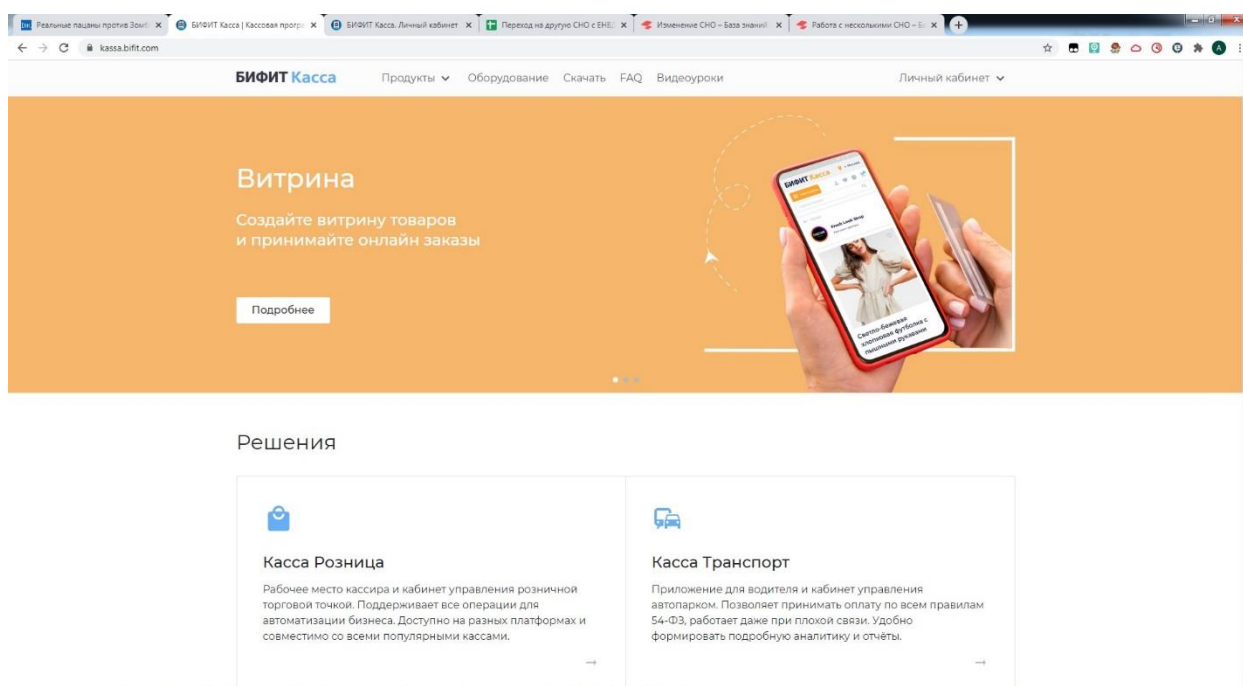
Реальные пацаны против Зомб ×
БИФИТ Касса | Кассовая програ ×
БИФИТ Касса. Личный кабинет ×
Переход на другую СНО с ЕНВ ×
Изменение СНО – База знаний ×
Работа с несколькими СНО – Б ×

kassa.bifit.com

БИФИТ Касса Продукты Оборудование Скачать FAQ Видеоуроки Личный кабинет

Витрина

Создайте витрину товаров и принимайте онлайн заказы

Подробнее

БИФИТ Касса

Светло-бежевая хлопковая футболка с пышными рукавами

Решения

Касса Розница

Рабочее место кассира и кабинет управления розничной торговой точкой. Поддерживает все операции для автоматизации бизнеса. Доступно на разных платформах и совместимо со всеми популярными кассами.

→

Касса Транспорт

Приложение для водителя и кабинет управления автопарком. Позволяет принимать оплату по всем правилам 54-ФЗ, работает даже при плохой связи. Удобно формировать подробную аналитику и отчёты.

→